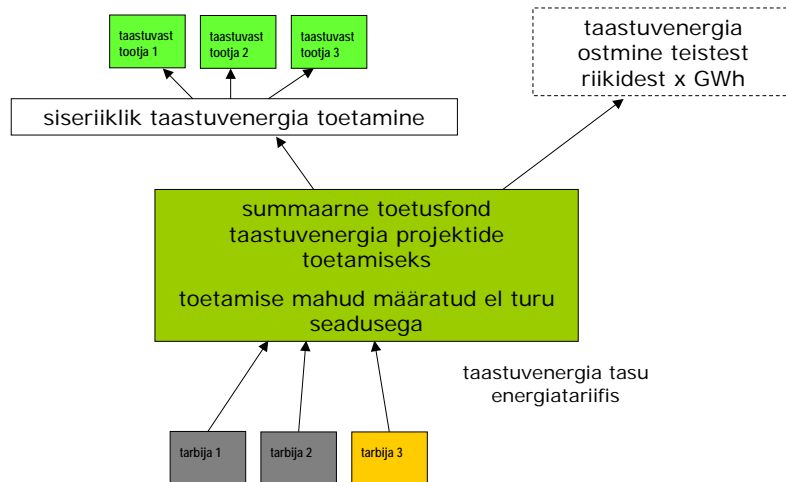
taastuvast tootja 1

taastuvast tootja 2

taastuvast tootja 3

taastuvenergia ostmine teistest riikidest x GWh

siseriiklik taastuvenergia toetamine

summaarne toetusfond taastuvenergia projektide toetamiseks

toetamise mahud määratud el turu seadusega

taastuvenergia tasu energiatariifis

tarbija 1

tarbija 2

tarbija 3